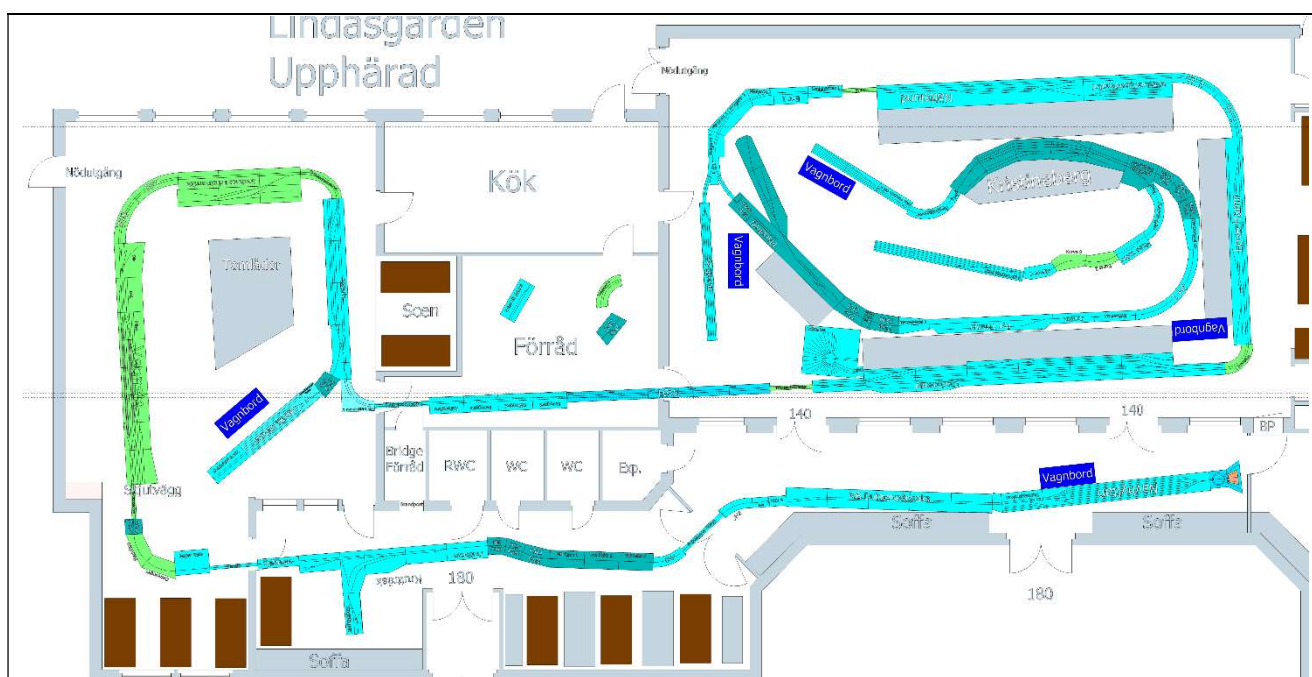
Lindåsgården Upphärad

Nödutgång

Nödutgång

Kök

Tomlåda

Scen

Förråd

Vagnbord

Vagnbord

Vagnbord

Vagnbord

Vagnbord

Kibstensberg

140

140

BP

Bridge Förråd

RWC

WC

WC

Exp.

Skjutvägg

Soffa

Soffa

180

180

Soffa